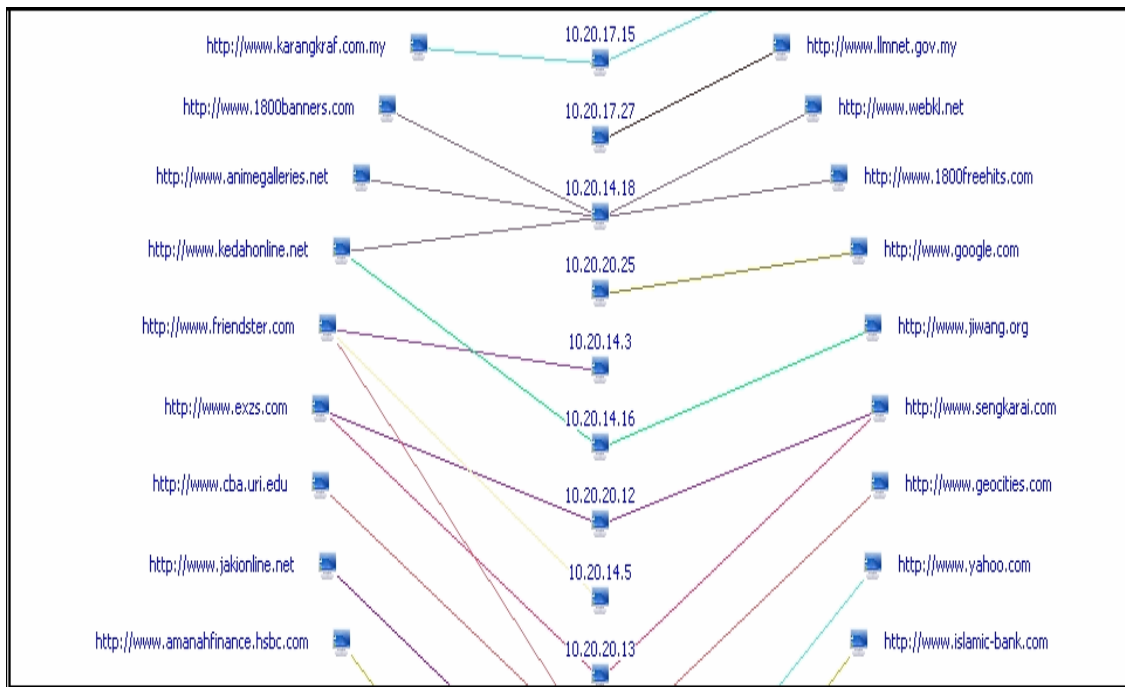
http://www.karangkraf.com.my
10.20.17.15
http://www.llmnet.gov.my
http://www.1800banners.com
10.20.17.27
http://www.webkl.net
http://www.animegalleries.net
10.20.14.18
http://www.1800freehits.com
http://www.kedahonline.net
10.20.20.25
http://www.google.com
http://www.friendster.com
10.20.14.3
http://www.jiwang.org
http://www.exzs.com
10.20.14.16
http://www.sengkarai.com
http://www.cba.uri.edu
10.20.20.12
http://www.geocities.com
http://www.jakionline.net
10.20.14.5
http://www.yahoo.com
http://www.amanahfinance.hsbc.com
10.20.20.13
http://www.islamic-bank.com